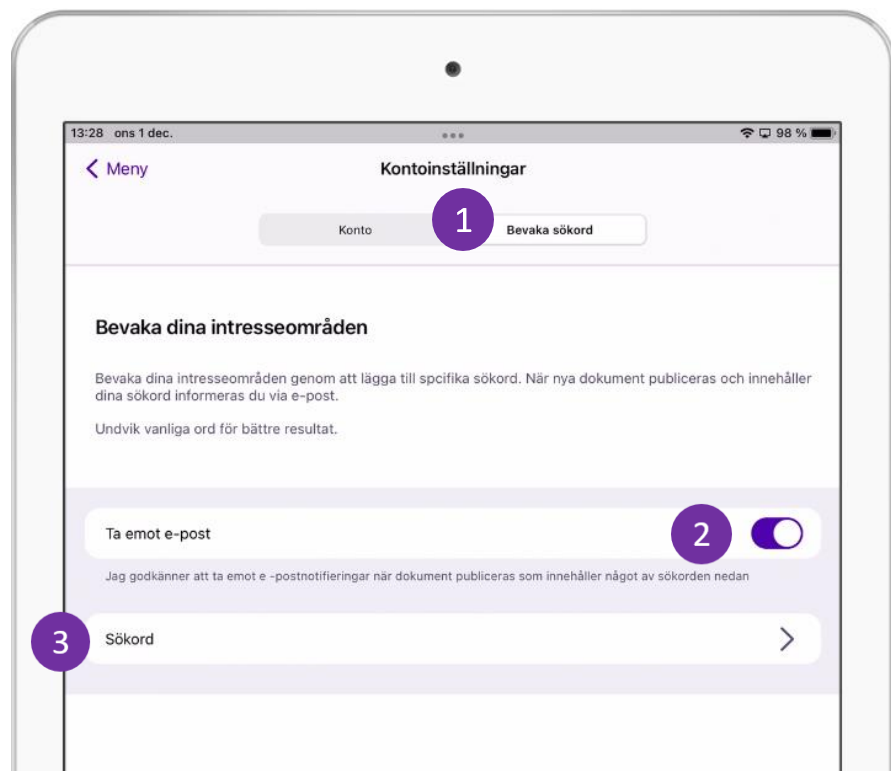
13:28 ons 1 dec.

98 %

Meny

Kontoinställningar

Konto

1

Bevaka sökord

Bevaka dina intresseområden

Bevaka dina intresseområden genom att lägga till spcifika sökord. När nya dokument publiceras och innehåller dina sökord informeras du via e-post.

Undvik vanliga ord för bättre resultat.

Ta emot e-post

2

Jag godkänner att ta emot e -postnotifieringar när dokument publiceras som innehåller något av sökorden nedan

3

Sökord